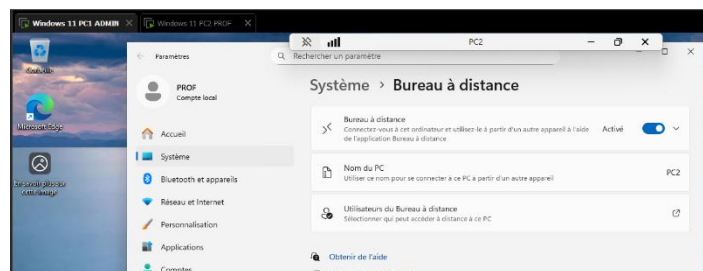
Windows 11 PC1 ADMIN ✕ Windows 11 PC2 PROF ✕

Corbeille

Microsoft Edge

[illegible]

PC2

Paramètres

Rechercher un paramètre

PROF
Compte local

Accueil
Système
Bluetooth et appareils
Réseau et Internet
Personnalisation
Applications
Comptes

Système › Bureau à distance

Bureau à distance
Connectez-vous à cet ordinateur et utilisez-le à partir d'un autre appareil à l'aide de l'application Bureau à distance
Activé

Nom du PC
Utiliser ce nom pour se connecter à ce PC à partir d'un autre appareil
PC2

Utilisateurs du Bureau à distance
Sélectionner qui peut accéder à distance à ce PC

Obtenir de l'aide